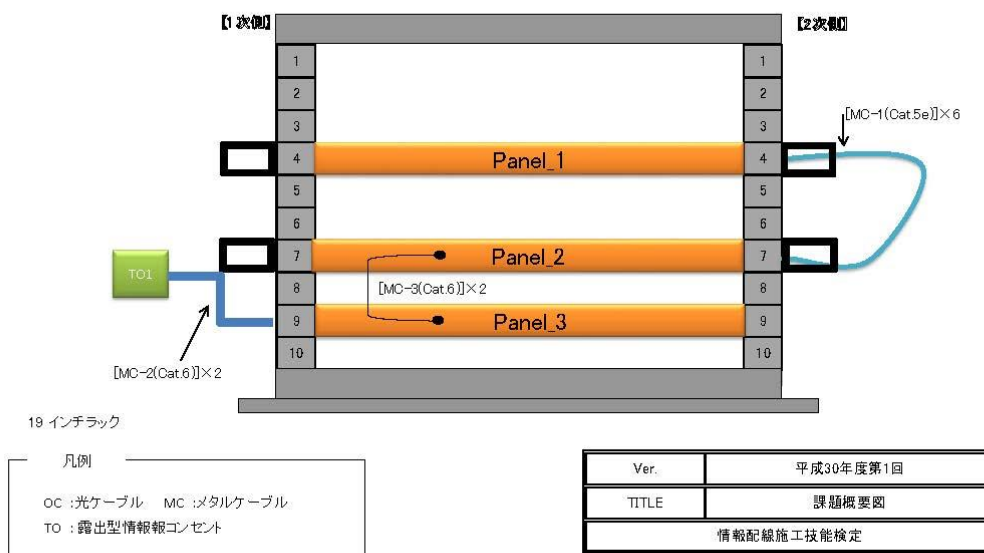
【1次側】

【2次側】

1
2
3
4
5
6
7
8
9
10

1
2
3
4
5
6
7
8
9
10

[MC-1(Cat.5e)]×6

Panel_1

Panel_2

Panel_3

TO1

[MC-3(Cat.6)]×2

[MC-2(Cat.6)]×2

19 インチラック

凡例

OC :光ケーブル MC :メタルケーブル
TO :露出型情報報コンセント

| Ver. | 平成30年度第1回 |
|---|---|
| TITLE | 課題概要図 |
| 情報配線施工技能検定 | |